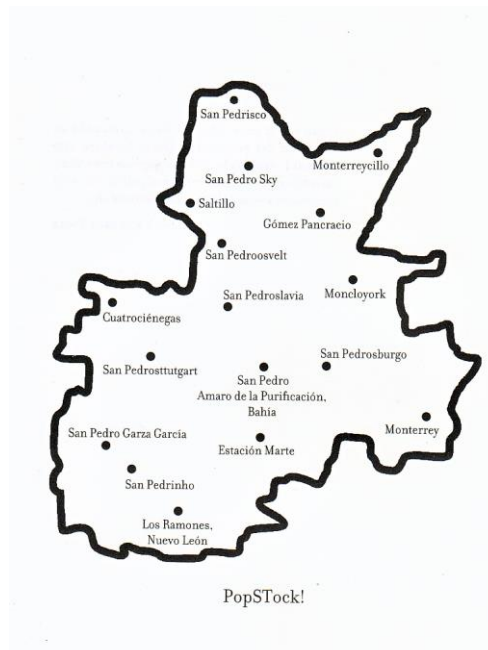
San Pedrisco

Monterreycillo

San Pedro Sky

Saltillo

Gómez Pancracio

San Pedroosvelt

Moncloyork

San Pedroslavia

Cuatrociénegas

San Pedrosburgo

San Pedrosttutgart

San Pedro Amaro de la Purificación, Bahía

Monterrey

San Pedro Garza García

Estación Marte

San Pedrinho

Los Ramones, Nuevo León

PopSTock!